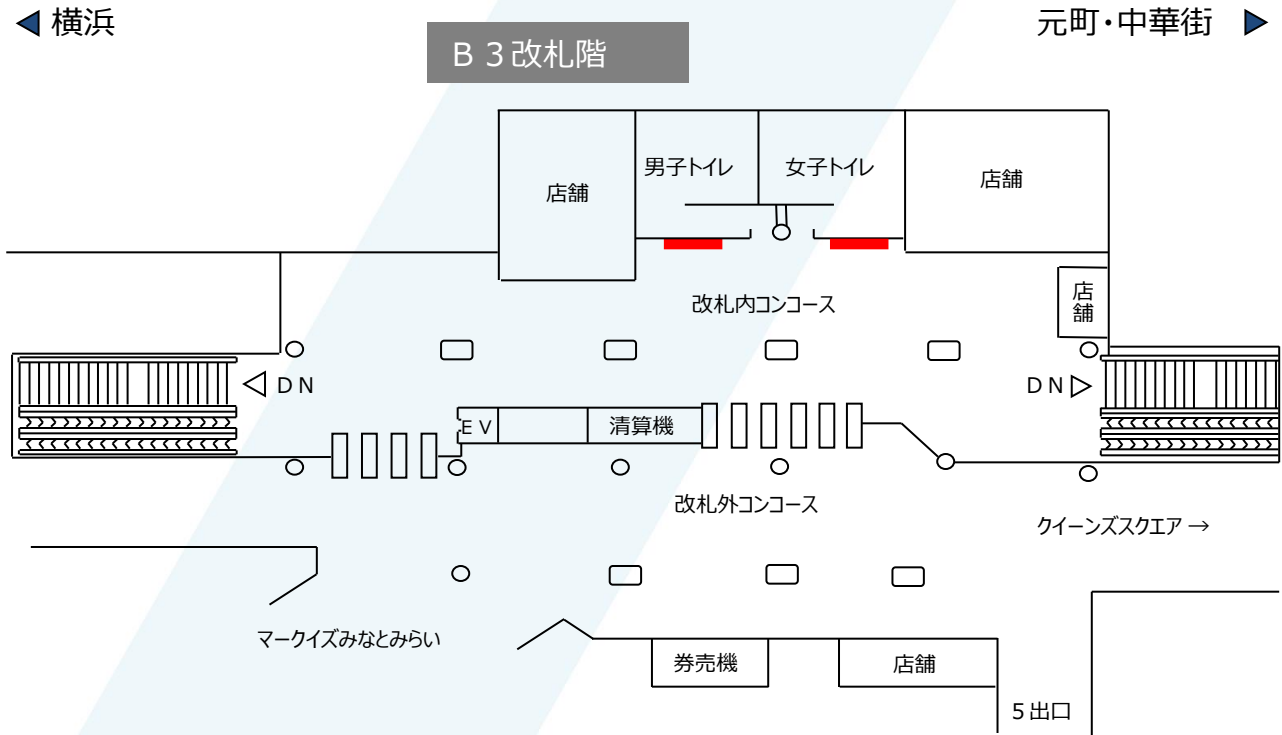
◀ 横浜

元町・中華街 ▶

B３改札階

店舗

男子トイレ

女子トイレ

店舗

店舗

改札内コンコース

◁ DN

DN ▷

EV

清算機

改札外コンコース

クイーンズスクエア →

マークイズみなとみらい

券売機

店舗

５出口